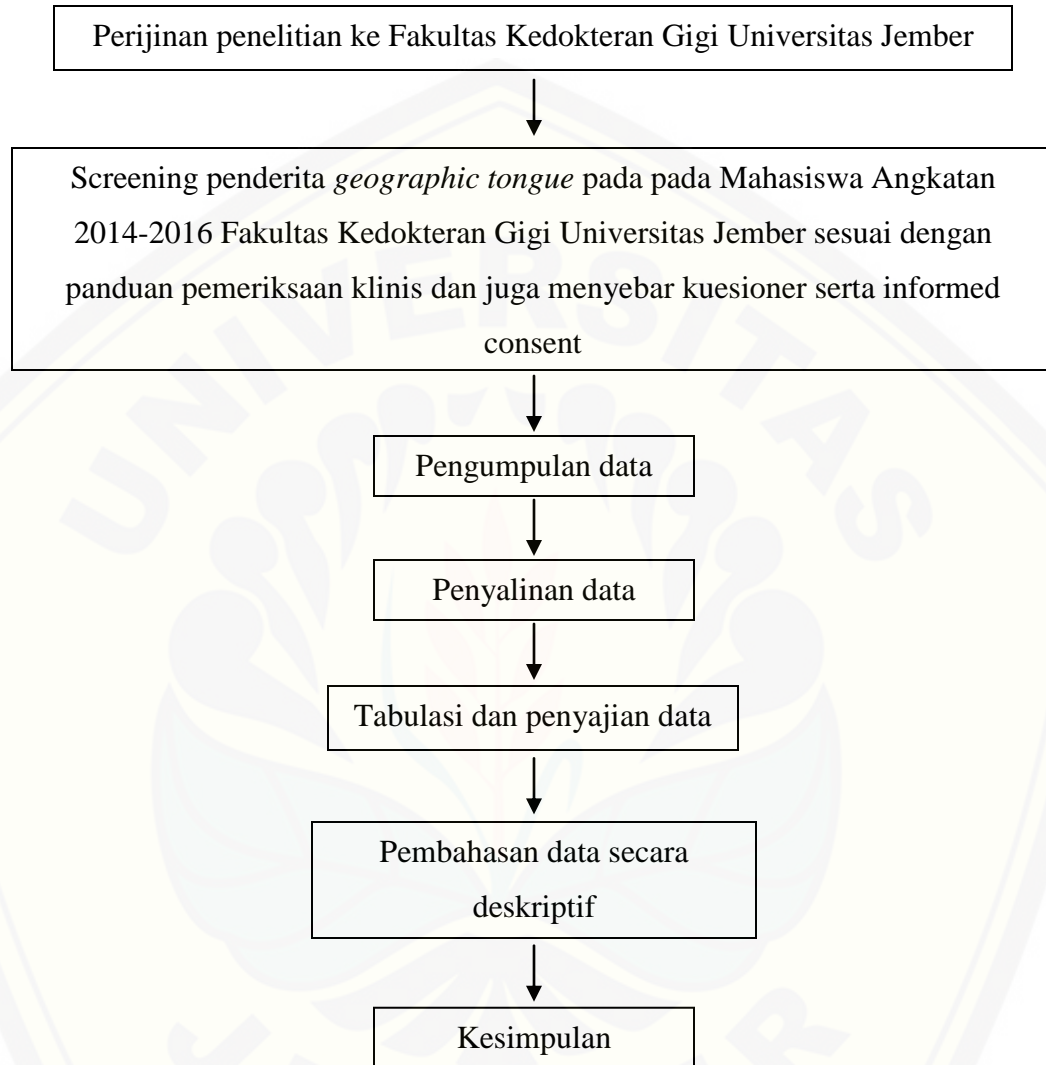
Perijinan penelitian ke Fakultas Kedokteran Gigi Universitas Jember

Screening penderita *geographic tongue* pada pada Mahasiswa Angkatan 2014-2016 Fakultas Kedokteran Gigi Universitas Jember sesuai dengan panduan pemeriksaan klinis dan juga menyebar kuesioner serta informed consent

Pengumpulan data

Penyalinan data

Tabulasi dan penyajian data

Pembahasan data secara deskriptif

Kesimpulan